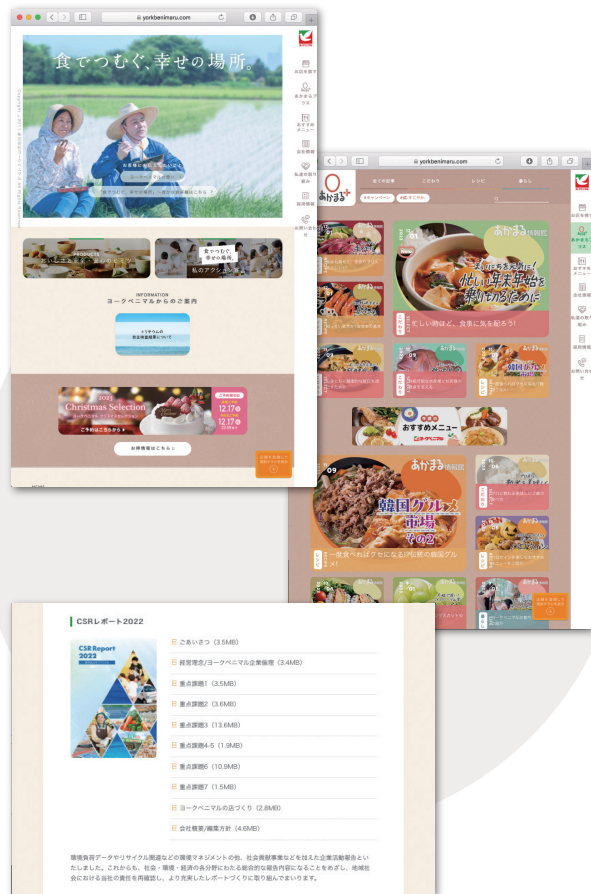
yorkbenimaru.com

食でつむぐ、幸せの場所。

企業情報
あかまるプラス
おすすめメニュー
会社情報
私達の取り組み
採用情報
お問い合わせ

INFORMATION
ヨークベニマルからのご案内

2021 Christmas Selection
12.17
12.17

お知らせはこちら

yorkbenimaru.com

あかまる+

すべての記事
こどもの
レシピ
暮らし

あかまる 特集記事
忙しい年末年始を楽しむために
忙しい時ほど、食事に気を配ろう!

おすすめメニュー

あかまる 特集記事
09
韓国グルメ市場 その2

CSRレポート2022

CSR Report 2022

ごあいさつ（3.5MB）
経営理念／ヨークベニマル企業倫理（3.4MB）
重点課題1（3.5MB）
重点課題2（3.6MB）
重点課題3（13.6MB）
重点課題4-5（1.9MB）
重点課題6（10.9MB）
重点課題7（1.5MB）
ヨークベニマルの店づくり（2.8MB）
会社概要／編集方針（4.6MB）

環境負荷データやリサイクル関連などの環境マネジメントの他、社会貢献事業などを加えた企業活動報告といたしました。これからも、社会・環境・経済の各分野にわたる総合的な報告内容になることをめざし、地域社会における当社の責任を再確認し、より充実したレポートづくりに取り組んでまいります。